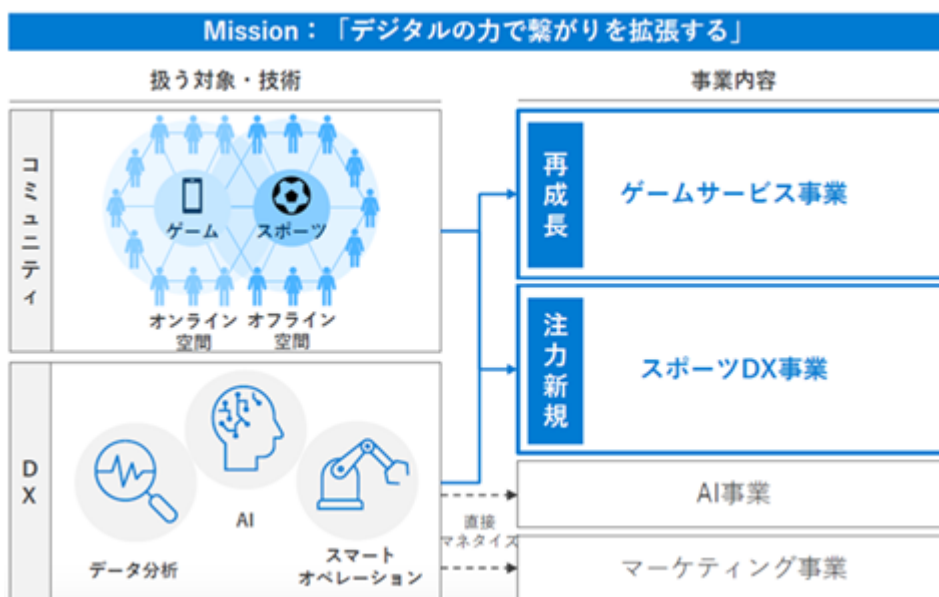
Mission：「デジタルの力で繋がりを拡張する」

扱う対象・技術

事業内容

コミュニティ

ゲーム

スポーツ

オンライン空間

オフライン空間

再成長

ゲームサービス事業

注力新規

スポーツDX事業

DX

AI

データ分析

スマートオペレーション

直接マネタイズ

AI事業

マーケティング事業